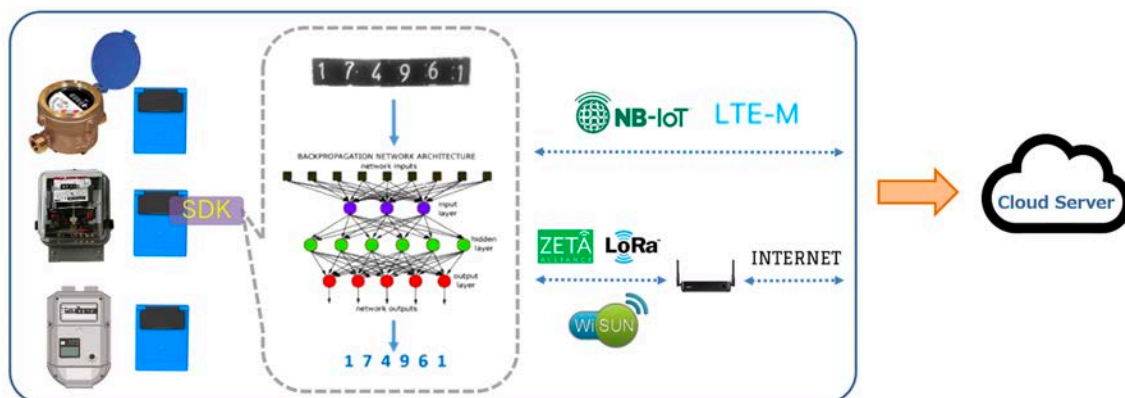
1 7 4 9 6 1

BACKPROPAGATION NETWORK ARCHITECTURE
network inputs
input layer
hidden layer
output layer
network outputs

1 7 4 9 6 1

SDK

NB-IoT LTE-M

ZETA ALLIANCE LoRa

Wi SUN

INTERNET

Cloud Server